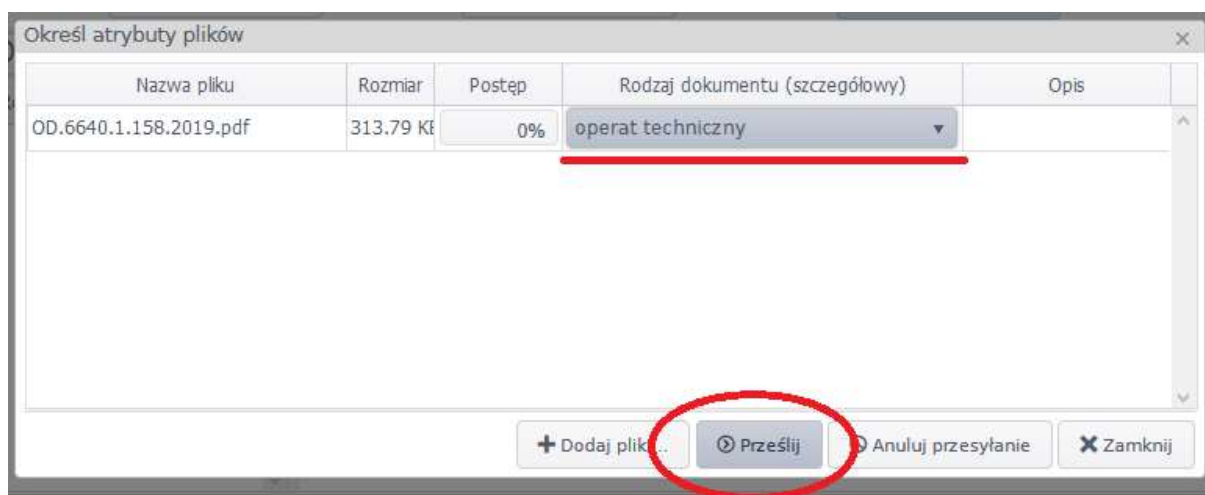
Określ atrybuty plików

| Nazwa pliku | Rozmiar | Postęp | Rodzaj dokumentu (szczegółowy) | Opis |
|---|---|---|---|---|
| OD.6640.1.158.2019.pdf | 313.79 K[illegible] | 0% | operat techniczny | |

+ Dodaj plik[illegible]
Prześlij
Anuluj przesyłanie
Zamknij